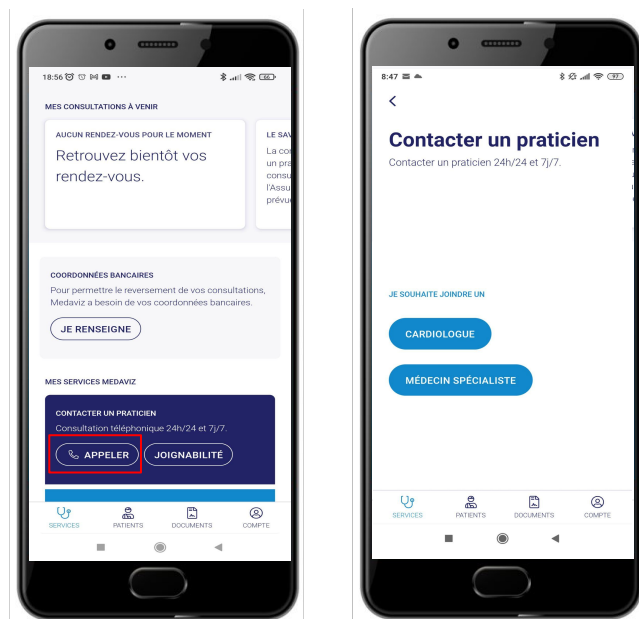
18:56

MES CONSULTATIONS À VENIR

AUCUN RENDEZ-VOUS POUR LE MOMENT

Retrouvez bientôt vos rendez-vous.

LE SAV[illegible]
La co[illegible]
un pra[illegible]
consult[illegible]
l'Assu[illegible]
prévue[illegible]

COORDONNÉES BANCAIRES

Pour permettre le reversement de vos consultations, Medaviz a besoin de vos coordonnées bancaires.

JE RENSEIGNE

MES SERVICES MEDAVIZ

CONTACTER UN PRATICIEN

Consultation téléphonique 24h/24 et 7j/7.

APPELER

JOIGNABILITÉ

SERVICES PATIENTS DOCUMENTS COMPTE

8:47

Contacter un praticien

Contacter un praticien 24h/24 et 7j/7.

JE SOUHAITE JOINDRE UN

CARDIOLOGUE

MÉDECIN SPÉCIALISTE

SERVICES PATIENTS DOCUMENTS COMPTE